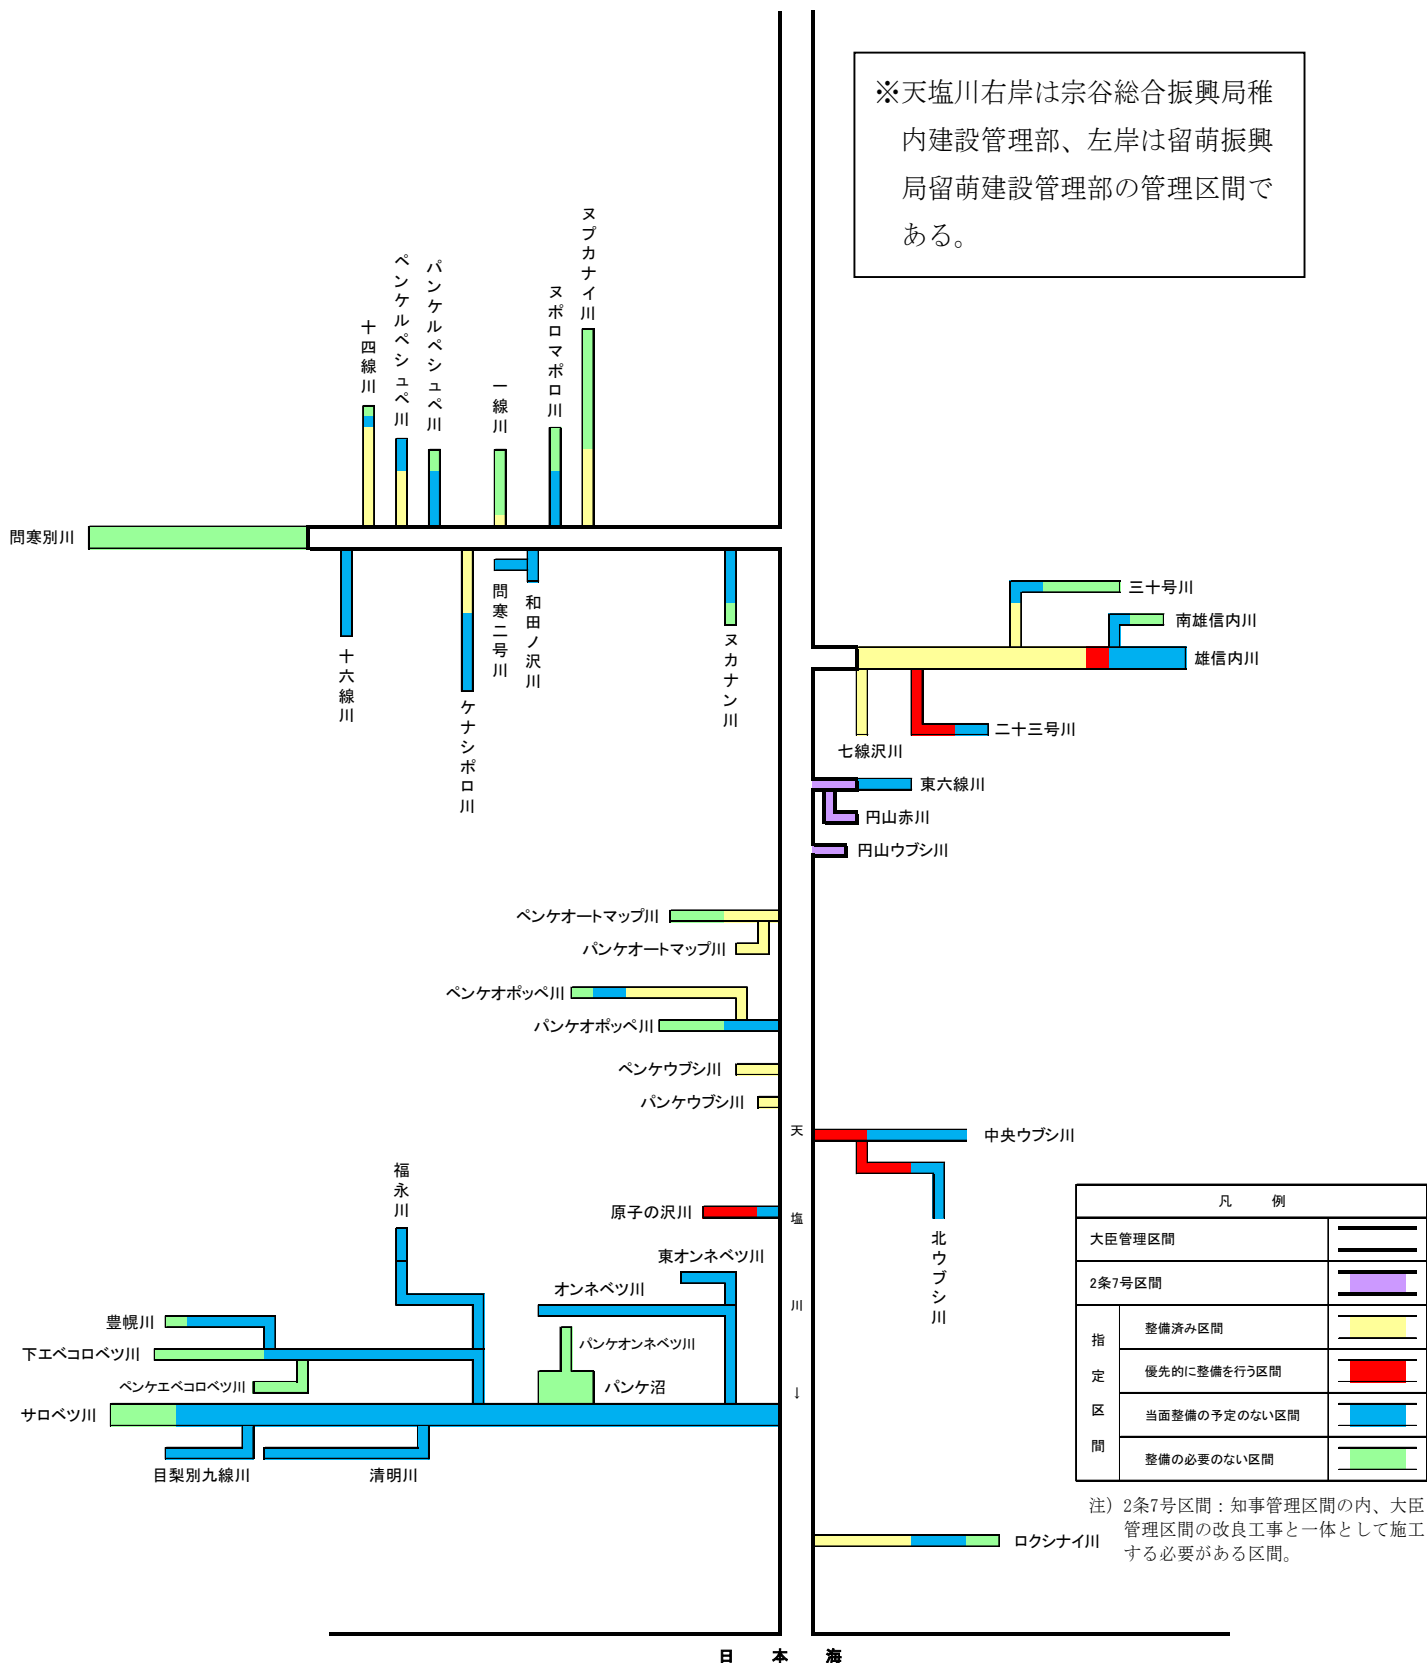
※天塩川右岸は宗谷総合振興局稚内建設管理部、左岸は留萌振興局留萌建設管理部の管理区間である。

ヌプカナイ川
ヌポロマポロ川
一線川
パンケルペシュペ川
ペンケルペシュペ川
十四線川
問寒別川
十六線川
ケナシポロ川
問寒二号川
和田ノ沢川
ヌカナン川

三十号川
南雄信内川
雄信内川
二十三号川
七線沢川
東六線川
円山赤川
円山ウブシ川

ペンケオートマップ川
パンケオートマップ川
ペンケオポッペ川
パンケオポッペ川
ペンケウブシ川
パンケウブシ川

中央ウブシ川
北ウブシ川

天塩川↓

福永川
原子の沢川
東オンネベツ川
オンネベツ川
パンケオンネベツ川
パンケ沼
豊幌川
下エベコロベツ川
ペンケエベコロベツ川
サロベツ川
目梨別九線川
清明川

| 凡例 | |
|---|---|
| 大臣管理区間 | |
| 2条7号区間 | |
| 指定区間 | 整備済み区間 |
| | 優先的に整備を行う区間 |
| | 当面整備の予定のない区間 |
| | 整備の必要のない区間 |

注）2条7号区間：知事管理区間の内、大臣管理区間の改良工事と一体として施工する必要がある区間。

ロクシナイ川

日　本　海